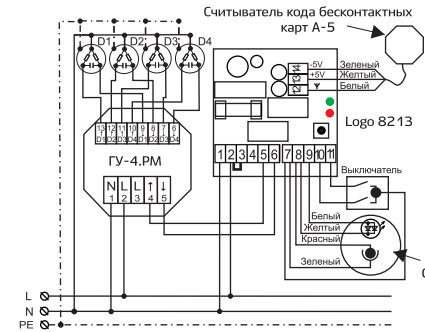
Считыватель кода бесконтактных карт А-5

D1 D2 D3 D4

-5V Зеленый
+5V Желтый
Белый

Logo 8213

13 12 11 10 9 8 7 6
01 02 03 04 05 06 07 08

ГУ-4.РМ

N L L ↑ ↓
1 2 3 4 5

1 2 3 4 5 6 7 8 9 10 11

Выключатель

Белый
Желтый
Красный
Зеленый

L
N
PE